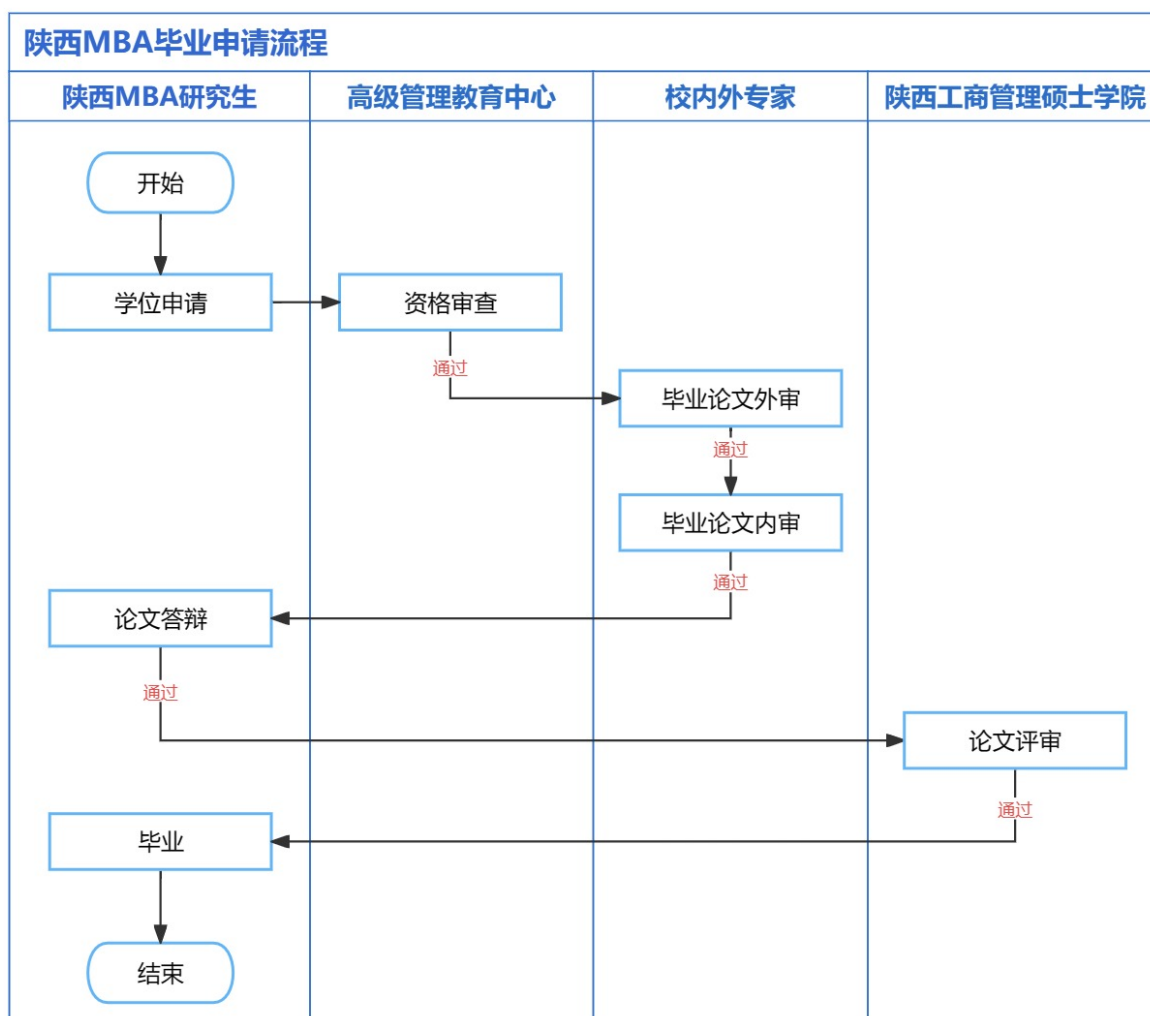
陕西MBA毕业申请流程

| 陕西MBA研究生 | 高级管理教育中心 | 校内外专家 | 陕西工商管理硕士学院 |
|---|---|---|---|

开始

学位申请

资格审查

通过

毕业论文外审

通过

毕业论文内审

通过

论文答辩

通过

论文评审

通过

毕业

结束